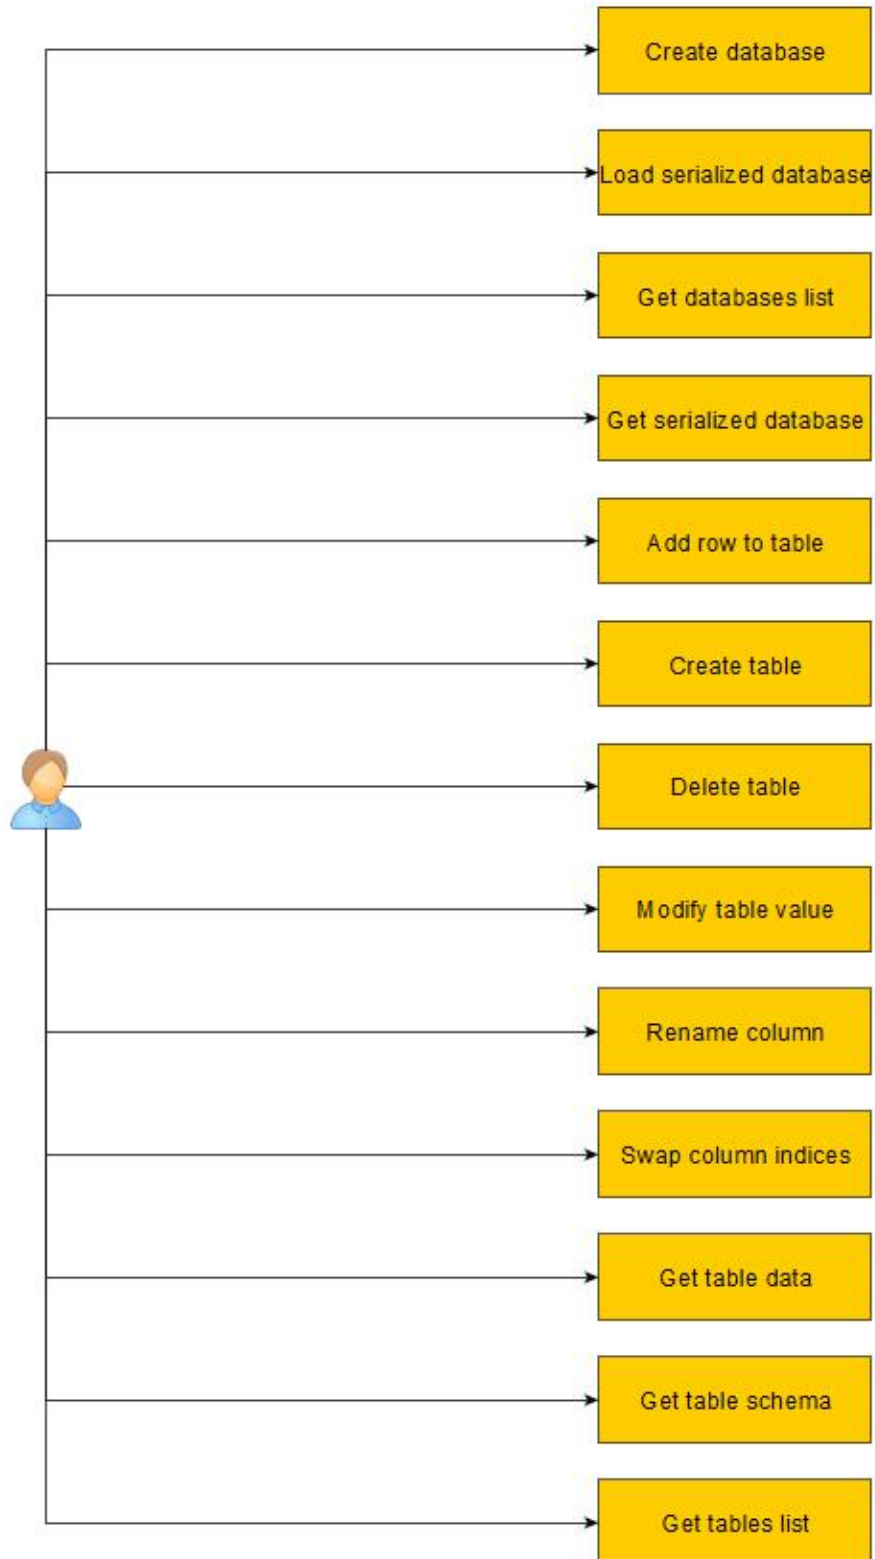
Create database

Load serialized database

Get databases list

Get serialized database

Add row to table

Create table

Delete table

Modify table value

Rename column

Swap column indices

Get table data

Get table schema

Get tables list